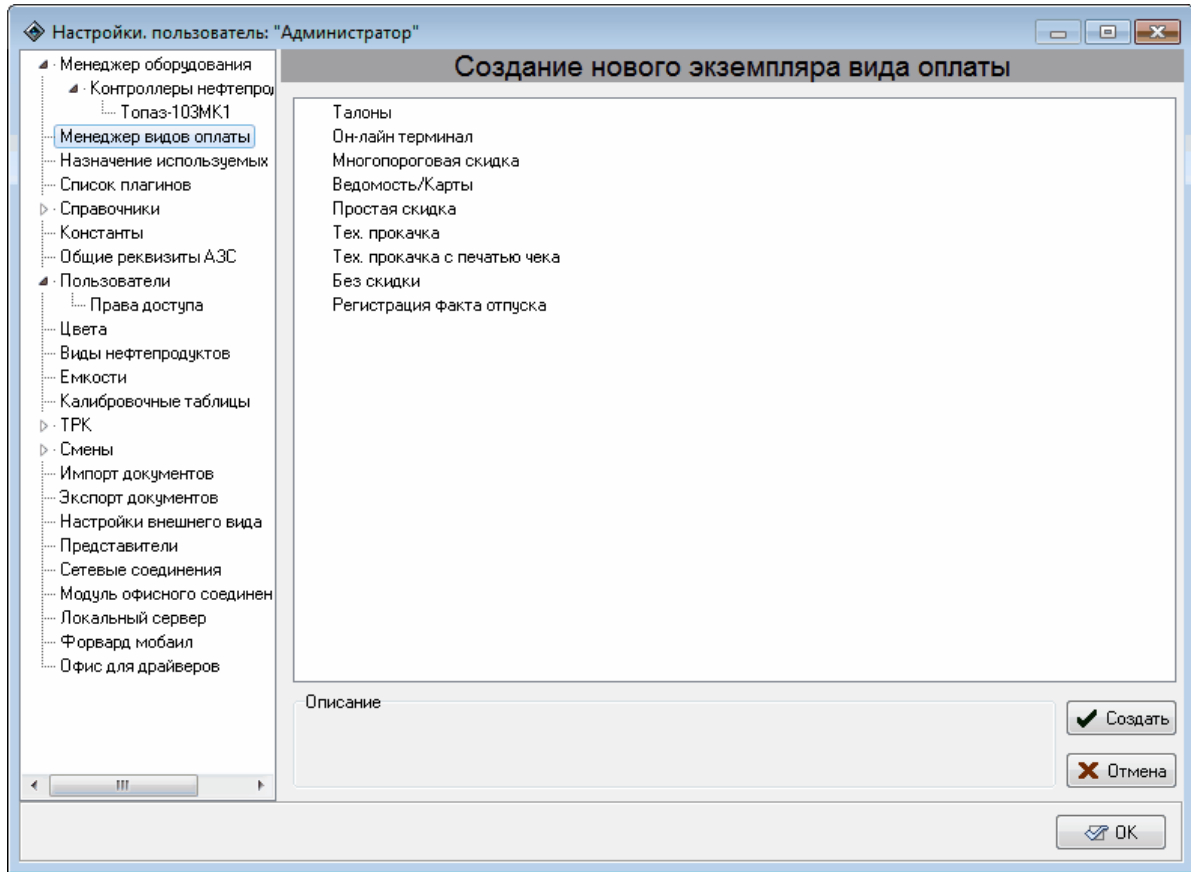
Настройки. пользователь: "Администратор"

Менеджер оборудования
Контроллеры нефтепро
Топаз-103МК1
Менеджер видов оплаты
Назначение используемых
Список плагинов
Справочники
Константы
Общие реквизиты АЗС
Пользователи
Права доступа
Цвета
Виды нефтепродуктов
Емкости
Калибровочные таблицы
ТРК
Смены
Импорт документов
Экспорт документов
Настройки внешнего вида
Представители
Сетевые соединения
Модуль офисного соединен
Локальный сервер
Форвард мобаил
Офис для драйверов

Создание нового экземпляра вида оплаты

Талоны
Он-лайн терминал
Многопороговая скидка
Ведомость/Карты
Простая скидка
Тех. прокачка
Тех. прокачка с печатью чека
Без скидки
Регистрация факта отпуска

Описание

Создать
Отмена
OK